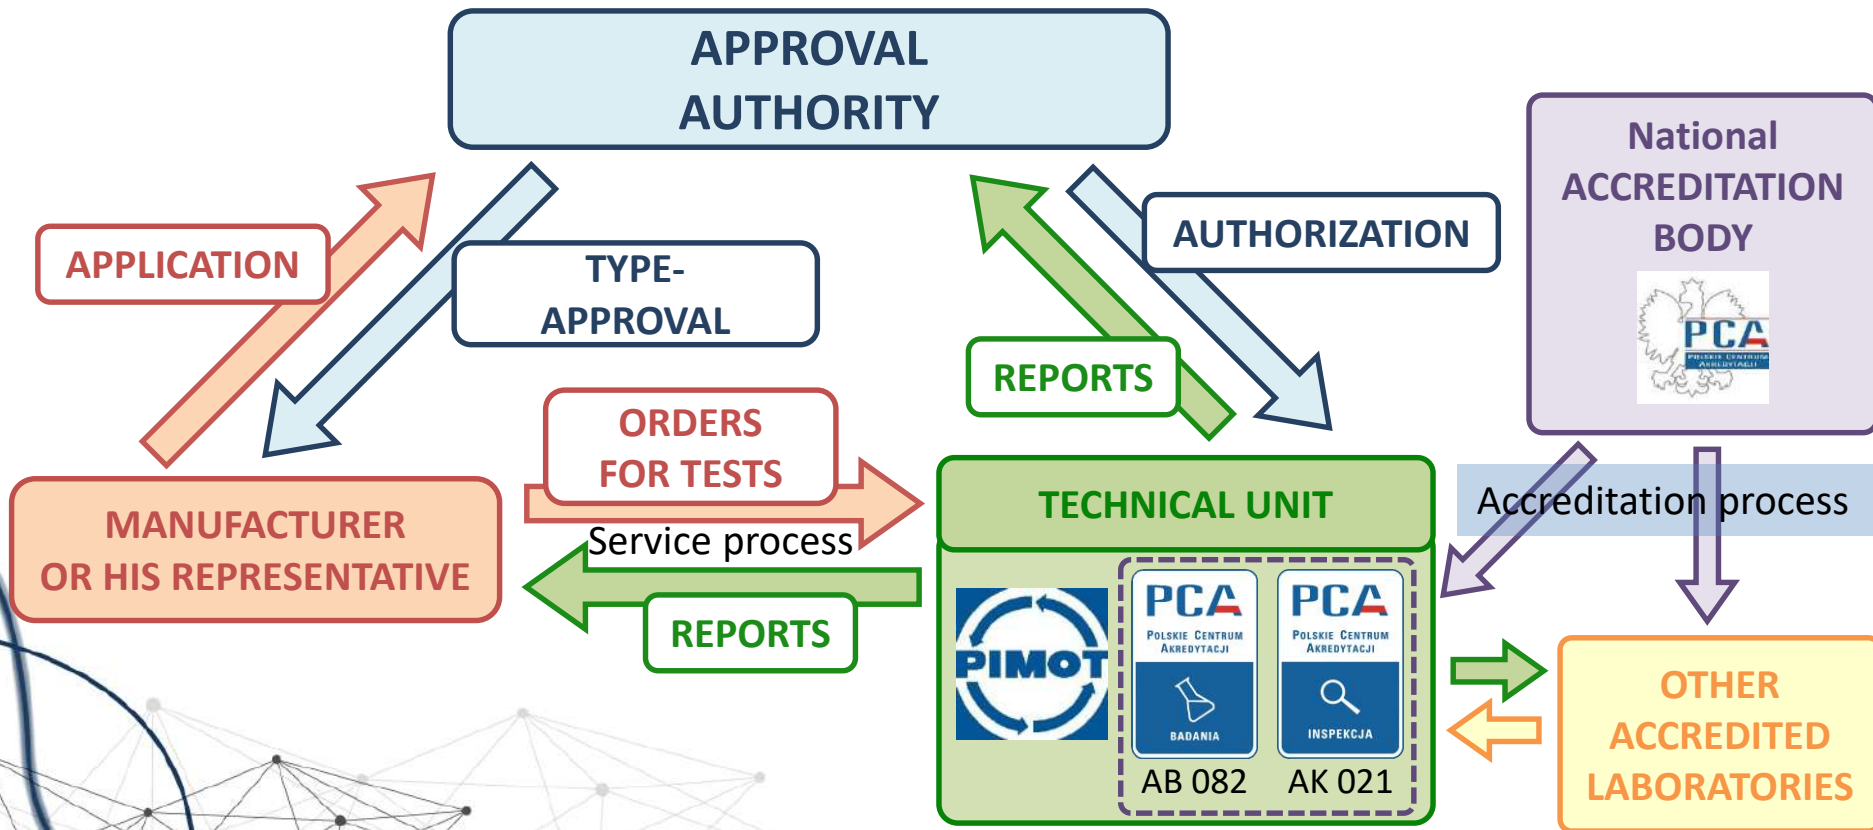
APPROVAL AUTHORITY

National ACCREDITATION BODY

PCA
POLSKIE CENTRUM AKREDYTACJI

APPLICATION

TYPE-APPROVAL

AUTHORIZATION

REPORTS

ORDERS FOR TESTS

MANUFACTURER OR HIS REPRESENTATIVE

Service process

REPORTS

TECHNICAL UNIT

Accreditation process

PIMOT

PCA
POLSKIE CENTRUM AKREDYTACJI
BADANIA
AB 082

PCA
POLSKIE CENTRUM AKREDYTACJI
INSPEKCJA
AK 021

OTHER ACCREDITED LABORATORIES